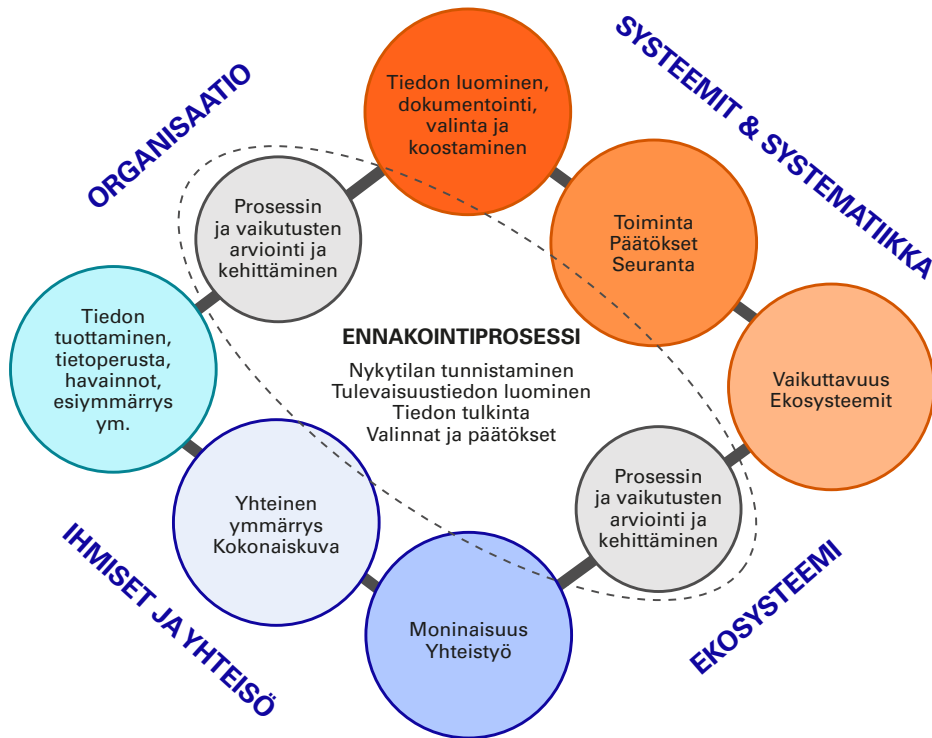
ORGANISAATIO

Tiedon luominen, dokumentointi, valinta ja koostaminen

SYSTEEMIT & SYSTEMATIIKKA

Prosessin ja vaikutusten arviointi ja kehittäminen

Toiminta Päätökset Seuranta

Tiedon tuottaminen, tietoperusta, havainnot, esiymmärrys ym.

ENNAKOINTIPROSESSI

Nykytilan tunnistaminen
Tulevaisuustiedon luominen
Tiedon tulkinta
Valinnat ja päätökset

Vaikuttavuus Ekosysteemit

Prosessin ja vaikutusten arviointi ja kehittäminen

Yhteinen ymmärrys Kokonaiskuva

IHMISET JA YHTEISÖ

Moninaisuus Yhteistyö

EKOSYSTEEMI